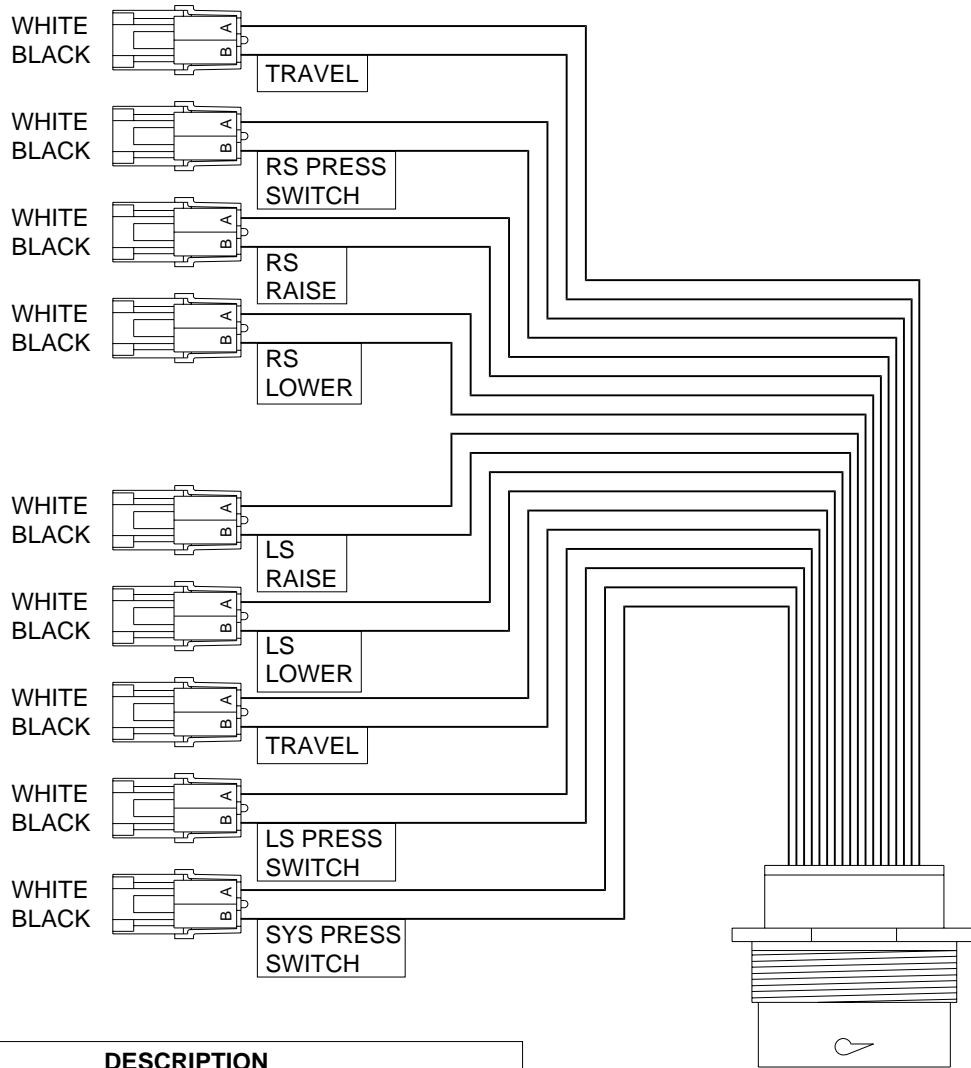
WHITE
BLACK
A
B
TRAVEL

WHITE
BLACK
A
B
RS PRESS SWITCH

WHITE
BLACK
A
B
RS RAISE

WHITE
BLACK
A
B
RS LOWER

WHITE
BLACK
A
B
LS RAISE

WHITE
BLACK
A
B
LS LOWER

WHITE
BLACK
A
B
TRAVEL

WHITE
BLACK
A
B
LS PRESS SWITCH

WHITE
BLACK
A
B
SYS PRESS SWITCH

DESCRIPTION